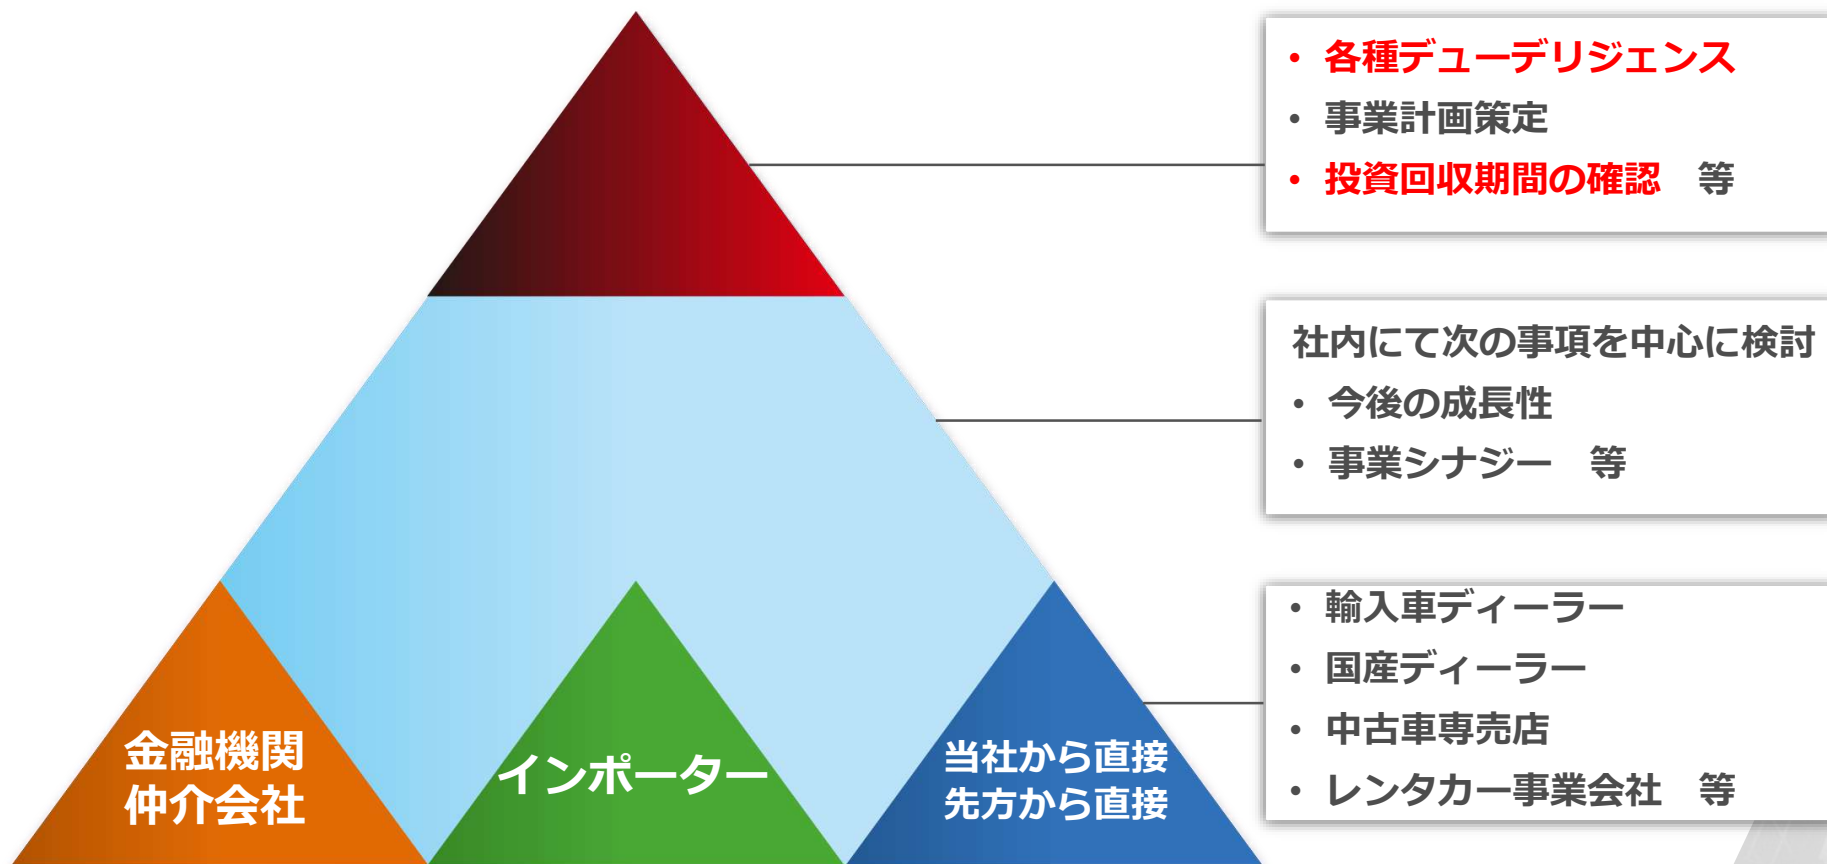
金融機関
仲介会社

インポーター

当社から直接
先方から直接

• 各種デューデリジェンス
• 事業計画策定
• 投資回収期間の確認　等

社内にて次の事項を中心に検討
• 今後の成長性
• 事業シナジー　等

• 輸入車ディーラー
• 国産ディーラー
• 中古車専売店
• レンタカー事業会社　等